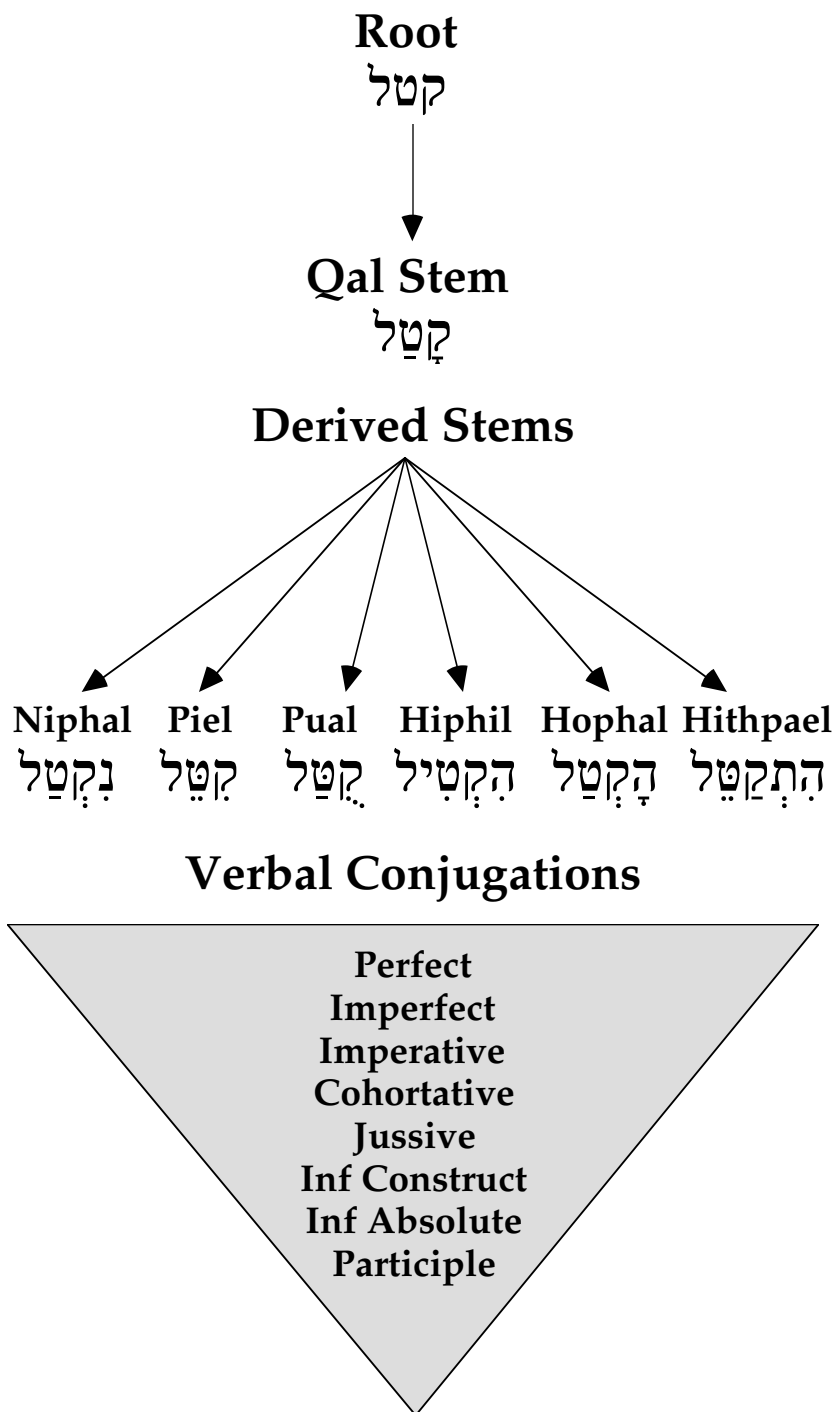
Root
קטל

Qal Stem
קָטַל

Derived Stems

| Niphal | Piel | Pual | Hiphil | Hophal | Hithpael |
|---|---|---|---|---|---|
| נִקְטַל | קִטֵּל | קֻטַּל | הִקְטִיל | הָקְטַל | הִתְקַטֵּל |

Verbal Conjugations

Perfect
Imperfect
Imperative
Cohortative
Jussive
Inf Construct
Inf Absolute
Participle